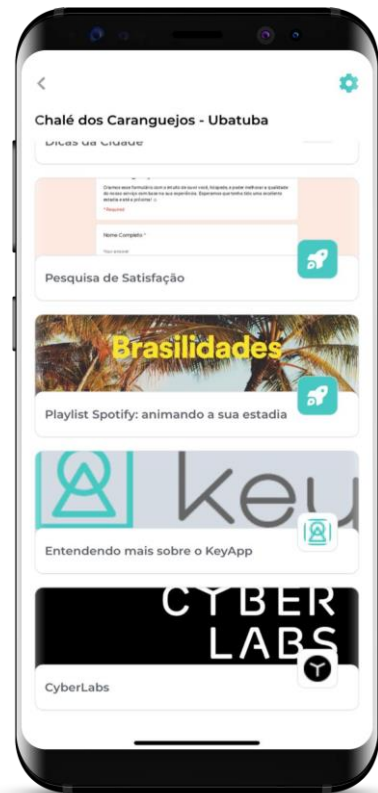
<

Chalé dos Caranguejos - Ubatuba

Dicas da Cidade

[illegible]

* Required

Nome Completo *

Your answer

Pesquisa de Satisfação

Brasilidades

Playlist Spotify: animando a sua estadia

keu

Entendendo mais sobre o KeyApp

CYBER LABS

CyberLabs